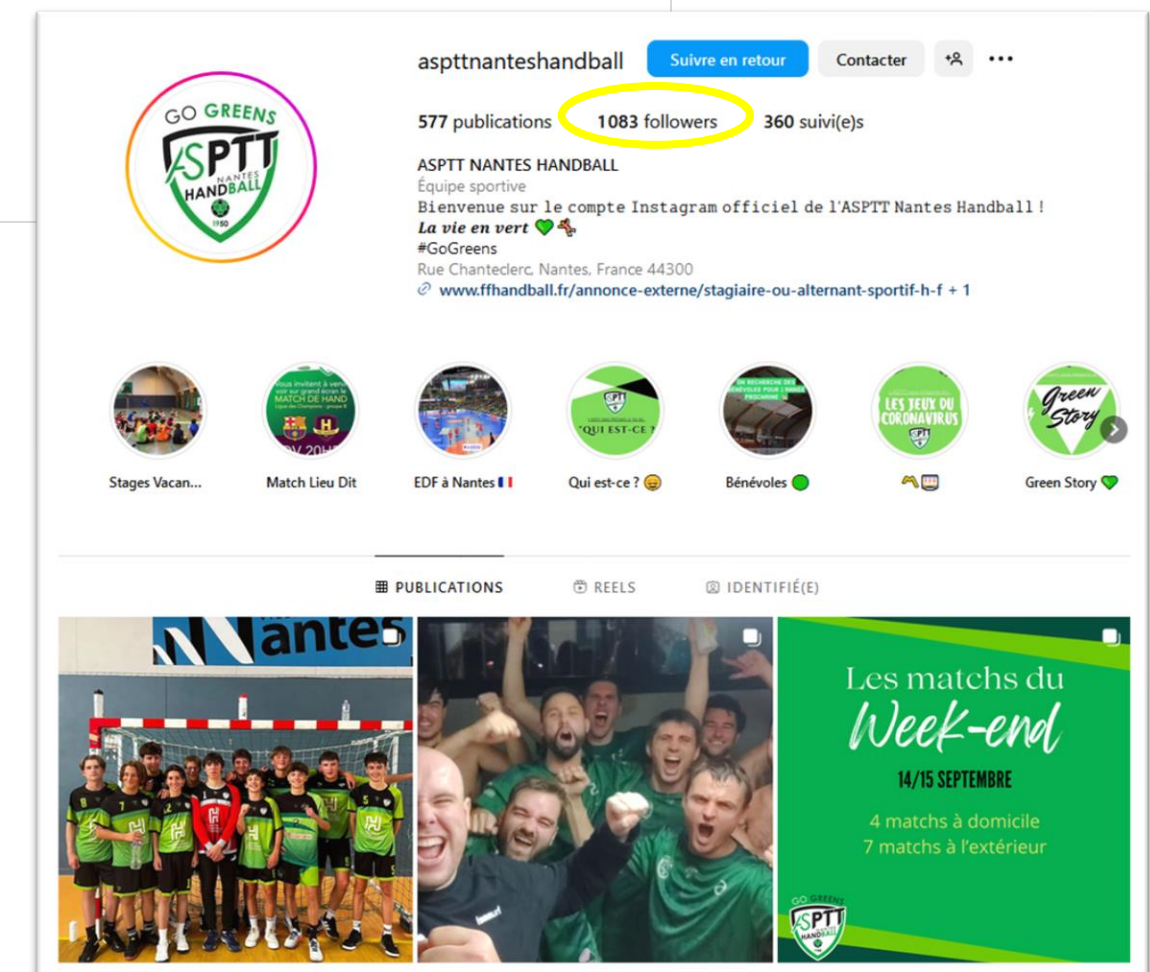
GO GREENS
ASPTT
NANTES
HANDBALL
1950

aspttnanteshandball Suivre en retour Contacter

577 publications 1083 followers 360 suivi(e)s

ASPTT NANTES HANDBALL
Équipe sportive
Bienvenue sur le compte Instagram officiel de l'ASPTT Nantes Handball !
La vie en vert 💚🤾
#GoGreens
Rue Chanteclerc, Nantes, France 44300
www.ffhandball.fr/annonce-externe/stagiaire-ou-alternant-sportif-h-f + 1

Stages Vacan... Match Lieu Dit EDF à Nantes 🇫🇷 Qui est-ce ? Bénévoles Green Story 💚

PUBLICATIONS REELS IDENTIFIÉ(E)

Nantes

Les matchs du
Week-end
14/15 SEPTEMBRE
4 matchs à domicile
7 matchs à l'extérieur
GO GREENS
ASPTT
HANDBALL